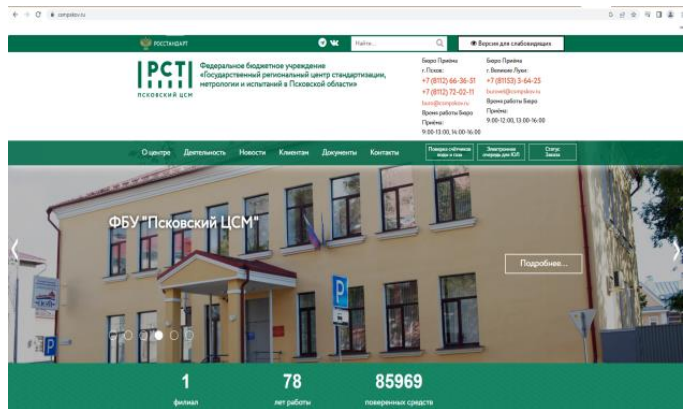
compskov.ru

РОССТАНДАРТ

Найти...

Версия для слабовидящих

РСТ
ПСКОВСКИЙ ЦСМ

Федеральное бюджетное учреждение «Государственный региональный центр стандартизации, метрологии и испытаний в Псковской области»

Бюро Приёма
г. Псков:
+7 (8112) 66-36-31
+7 (8112) 72-02-11
buro@compskov.ru
Время работы Бюро Приёма:
9.00-13.00, 14.00-16.00

Бюро Приёма
г. Великие Луки:
+7 (81153) 3-64-25
burovel@compskov.ru
Время работы Бюро Приёма:
9.00-12.00, 13.00-16.00

О центре
Деятельность
Новости
Клиентам
Документы
Контакты

Поверка счётчиков воды и газа

Электронная очередь для ЮЛ

Статус Заказа

ФБУ "Псковский ЦСМ"

Подробнее...

P

1
филиал

78
лет работы

85969
поверенных средств